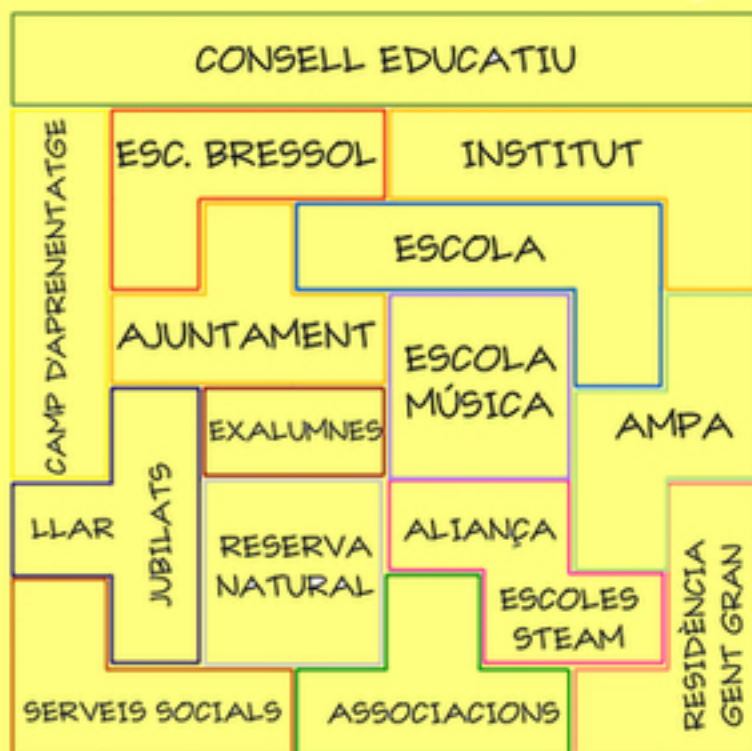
CONSELL EDUCATIU

CAMP D'APRENENTATGE

ESC. BRESSOL

INSTITUT

ESCOLA

AJUNTAMENT

ESCOLA MÚSICA

AMPA

EXALUMNES

LLAR

JUBILATS

RESERVA NATURAL

ALIANÇA

ESCOLES STEAM

RESIDÈNCIA GENT GRAN

SERVEIS SOCIALS

ASSOCIACIONS